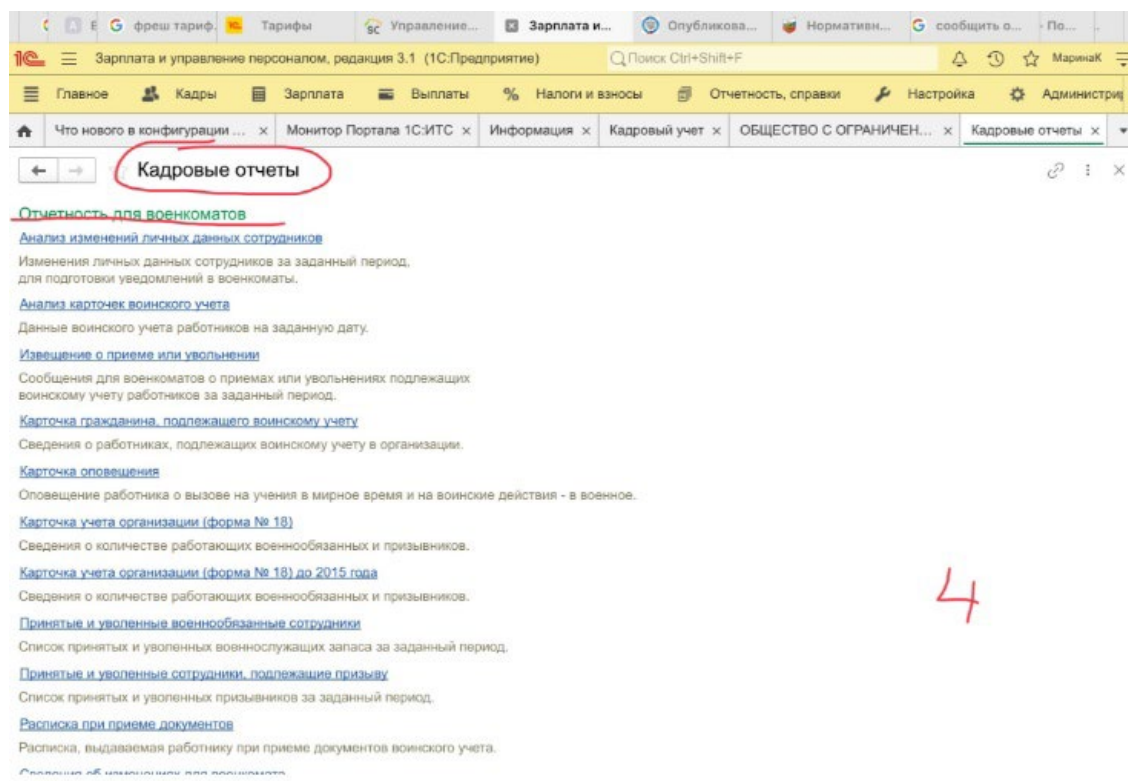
фреш тариф. | Тарифы | Управление... | Зарплата и... | Опубликова... | Нормативн... | сообщить о... | По...

1С Зарплата и управление персоналом, редакция 3.1 (1С:Предприятие) Поиск Ctrl+Shift+F МаринаК

Главное | Кадры | Зарплата | Выплаты | Налоги и взносы | Отчетность, справки | Настройка | Администриро

Что нового в конфигурации ... × | Монитор Портала 1С:ИТС × | Информация × | Кадровый учет × | ОБЩЕСТВО С ОГРАНИЧЕН... × | Кадровые отчеты ×

Кадровые отчеты

Отчетность для военкоматов

Анализ изменений личных данных сотрудников
Изменения личных данных сотрудников за заданный период, для подготовки уведомлений в военкоматы.

Анализ карточек воинского учета
Данные воинского учета работников на заданную дату.

Извещение о приеме или увольнении
Сообщения для военкоматов о приемах или увольнениях подлежащих воинскому учету работников за заданный период.

Карточка гражданина, подлежащего воинскому учету
Сведения о работниках, подлежащих воинскому учету в организации.

Карточка оповещения
Оповещение работника о вызове на учения в мирное время и на воинские действия - в военное.

Карточка учета организации (форма № 18)
Сведения о количестве работающих военнообязанных и призывников.

Карточка учета организации (форма № 18) до 2015 года
Сведения о количестве работающих военнообязанных и призывников.

4

Принятые и уволенные военнообязанные сотрудники
Список принятых и уволенных военнослужащих запаса за заданный период.

Принятые и уволенные сотрудники, подлежащие призыву
Список принятых и уволенных призывников за заданный период.

Расписка при приеме документов
Расписка, выдаваемая работнику при приеме документов воинского учета.

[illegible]